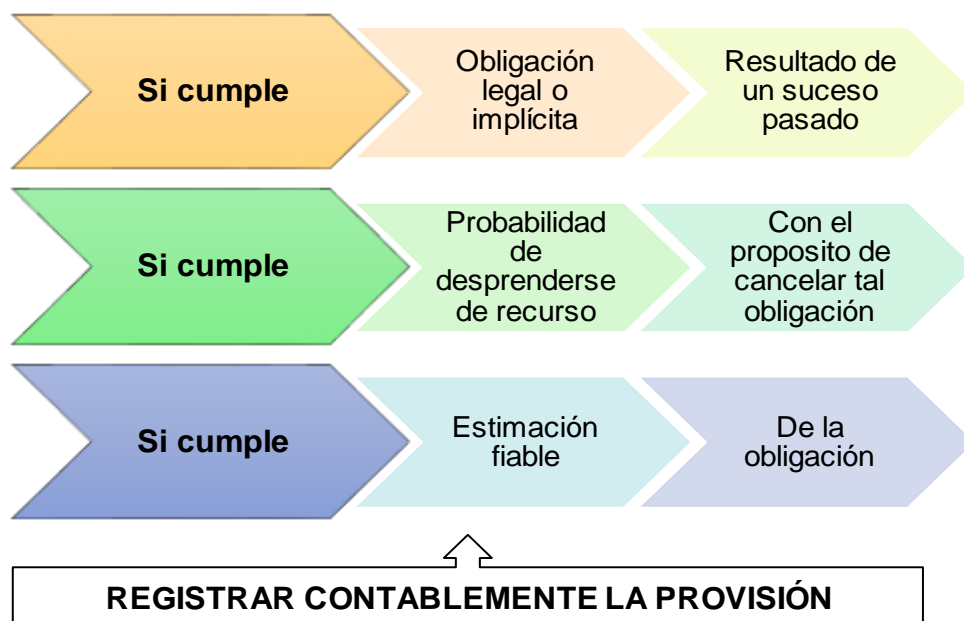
Si cumple

Obligación legal o implícita

Resultado de un suceso pasado

Si cumple

Probabilidad de desprenderse de recurso

Con el proposito de cancelar tal obligación

Si cumple

Estimación fiable

De la obligación

REGISTRAR CONTABLEMENTE LA PROVISIÓN